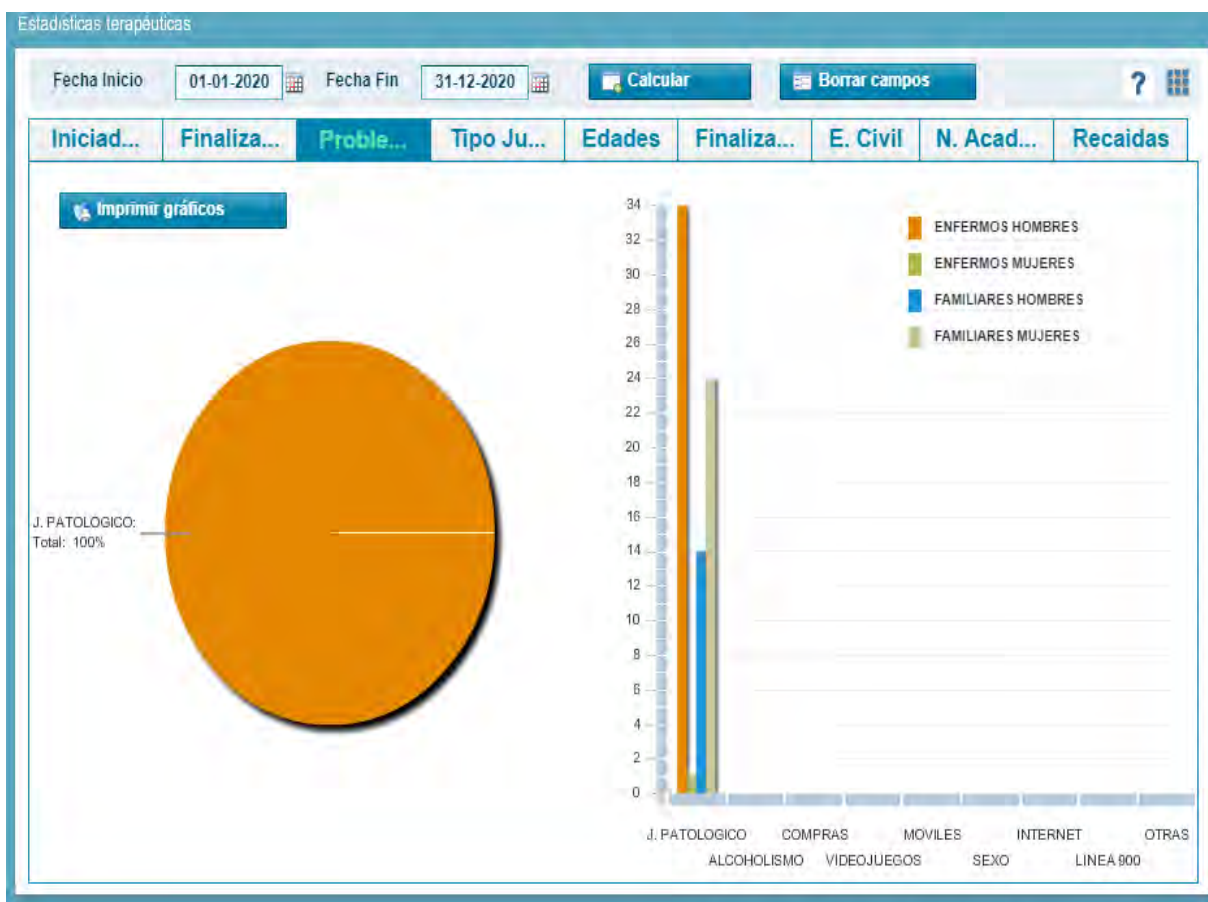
Estadísticas terapéuticas

Fecha Inicio 01-01-2020 Fecha Fin 31-12-2020 Calcular Borrar campos ?

| Iniciad... | Finaliza... | Proble... | Tipo Ju... | Edades | Finaliza... | E. Civil | N. Acad... | Recaidas |
|---|---|---|---|---|---|---|---|---|

Imprimir gráficos

J. PATOLOGICO:
Total: 100%

34
32
30
28
26
24
22
20
18
16
14
12
10
8
6
4
2
0

ENFERMOS HOMBRES
ENFERMOS MUJERES
FAMILIARES HOMBRES
FAMILIARES MUJERES

J. PATOLOGICO ALCOHOLISMO COMPRAS VIDEOJUEGOS MOVILES SEXO INTERNET LINEA 900 OTRAS